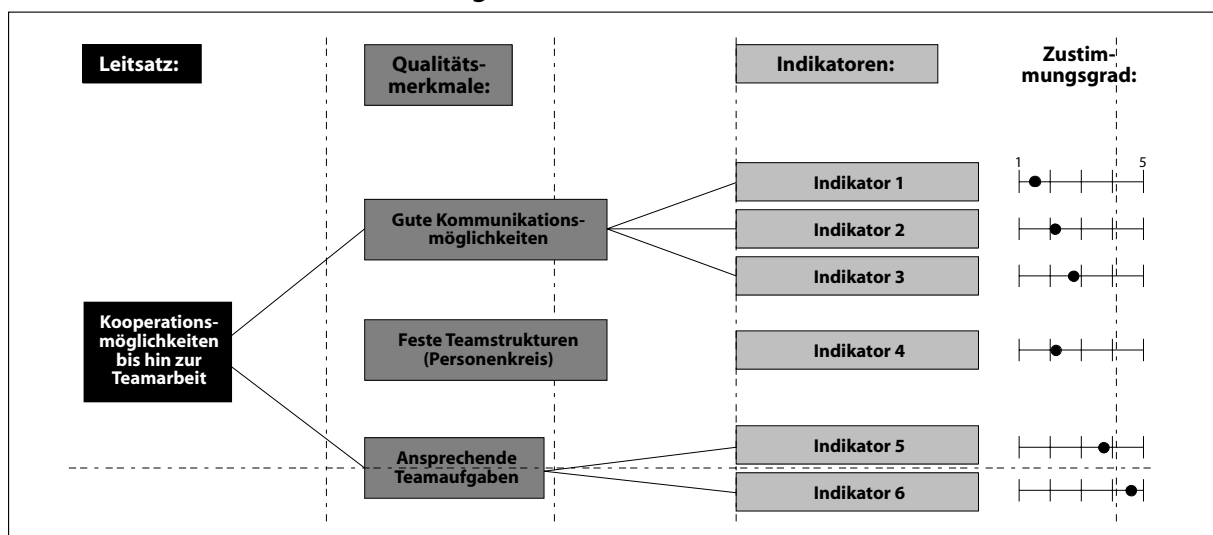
Leitsatz:

Qualitätsmerkmale:

Indikatoren:

Zustimmungsgrad:

1

5

Kooperationsmöglichkeiten bis hin zur Teamarbeit

Gute Kommunikationsmöglichkeiten

Feste Teamstrukturen (Personenkreis)

Ansprechende Teamaufgaben

Indikator 1

Indikator 2

Indikator 3

Indikator 4

Indikator 5

Indikator 6